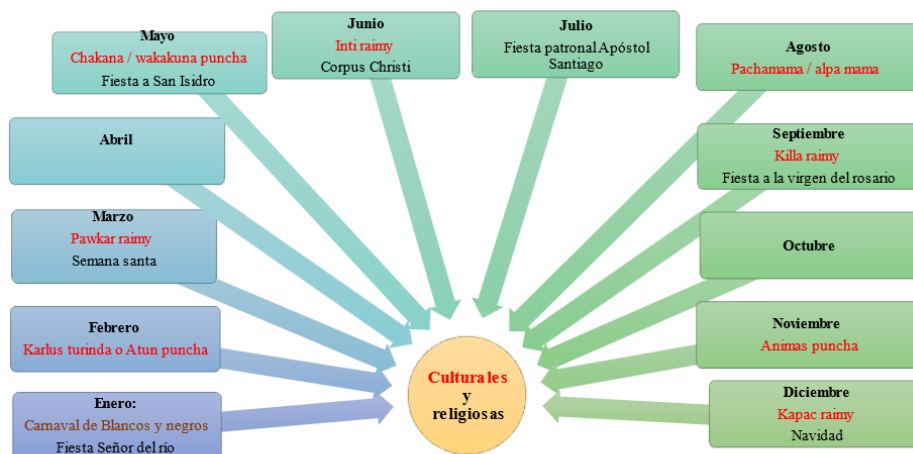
Mayo
Chakana / wakakuna puncha
Fiesta a San Isidro

Junio
Inti raimy
Corpus Christi

Julio
Fiesta patronal Apóstol Santiago

Agosto
Pachamama / alpa mama

Abril

Septiembre
Killa raimy
Fiesta a la virgen del rosario

Marzo
Pawkar raimy
Semana santa

Octubre

Febrero
Karlus turinda o Atun puncha

Noviembre
Animas puncha

Enero:
Carnaval de Blancos y negros
Fiesta Señor del río

Culturales y religiosas

Diciembre
Kapac raimy
Navidad